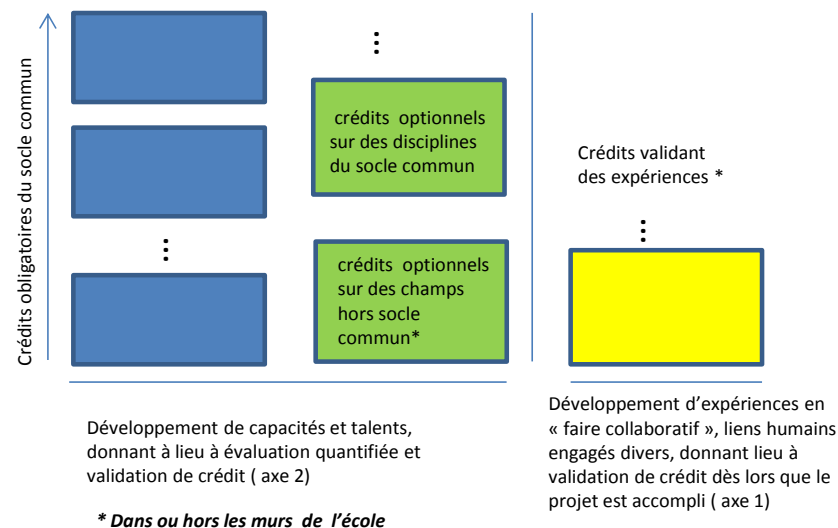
Crédits obligatoires du socle commun

⋮

crédits optionnels sur des disciplines du socle commun

⋮

crédits optionnels sur des champs hors socle commun*

Crédits validant des expériences *

⋮

Développement de capacités et talents, donnant à lieu à évaluation quantifiée et validation de crédit ( axe 2)

Développement d'expériences en « faire collaboratif », liens humains engagés divers, donnant lieu à validation de crédit dès lors que le projet est accompli ( axe 1)

* Dans ou hors les murs de l'école